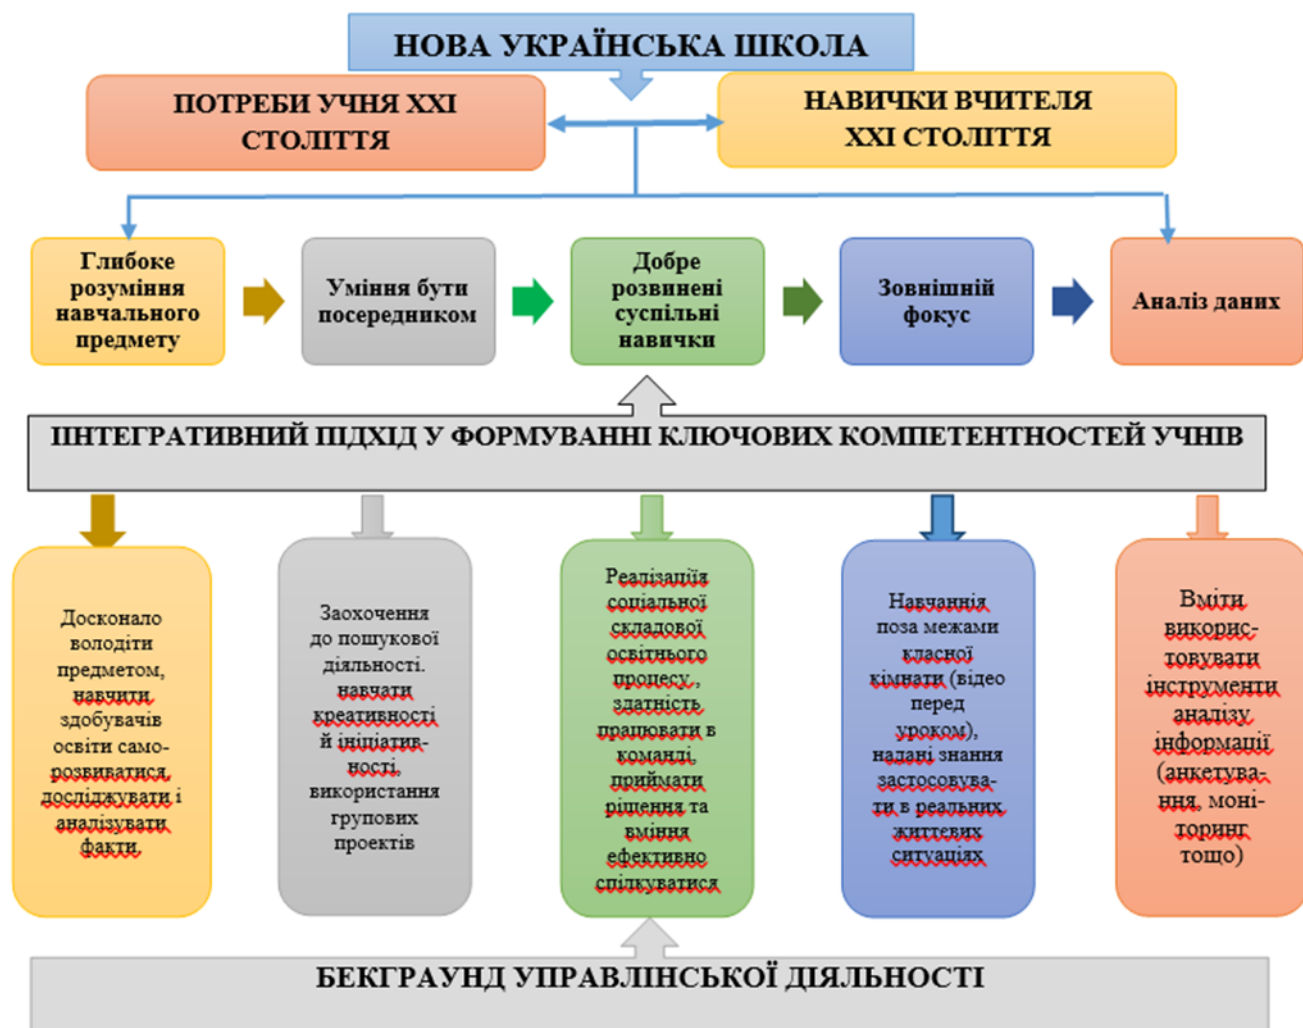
НОВА УКРАЇНСЬКА ШКОЛА

ПОТРЕБИ УЧНЯ XXI СТОЛІТТЯ

НАВИЧКИ ВЧИТЕЛЯ XXI СТОЛІТТЯ

Глибоке розуміння навчального предмету

Уміння бути посередником

Добре розвинені суспільні навички

Зовнішній фокус

Аналіз даних

ІНТЕГРАТИВНИЙ ПІДХІД У ФОРМУВАННІ КЛЮЧОВИХ КОМПЕТЕНТНОСТЕЙ УЧНІВ

Досконало володіти предметом, навчити здобувачів освіти саморозвиватися, досліджувати і аналізувати факти

Заохочення до пошукової діяльності. навчати креативності й ініціативності, використання групових проектів

Реалізація соціальної складової освітнього процесу, здатність працювати в команді, приймати рішення та вміння ефективно спілкуватися

Навчання поза межами класної кімнати (відео перед уроком), надані знання застосовувати в реальних життєвих ситуаціях

Вміти використовувати інструменти аналізу інформації (анкетування, моніторинг тощо)

БЕКГРАУНД УПРАВЛІНСЬКОЇ ДІЯЛЬНОСТІ